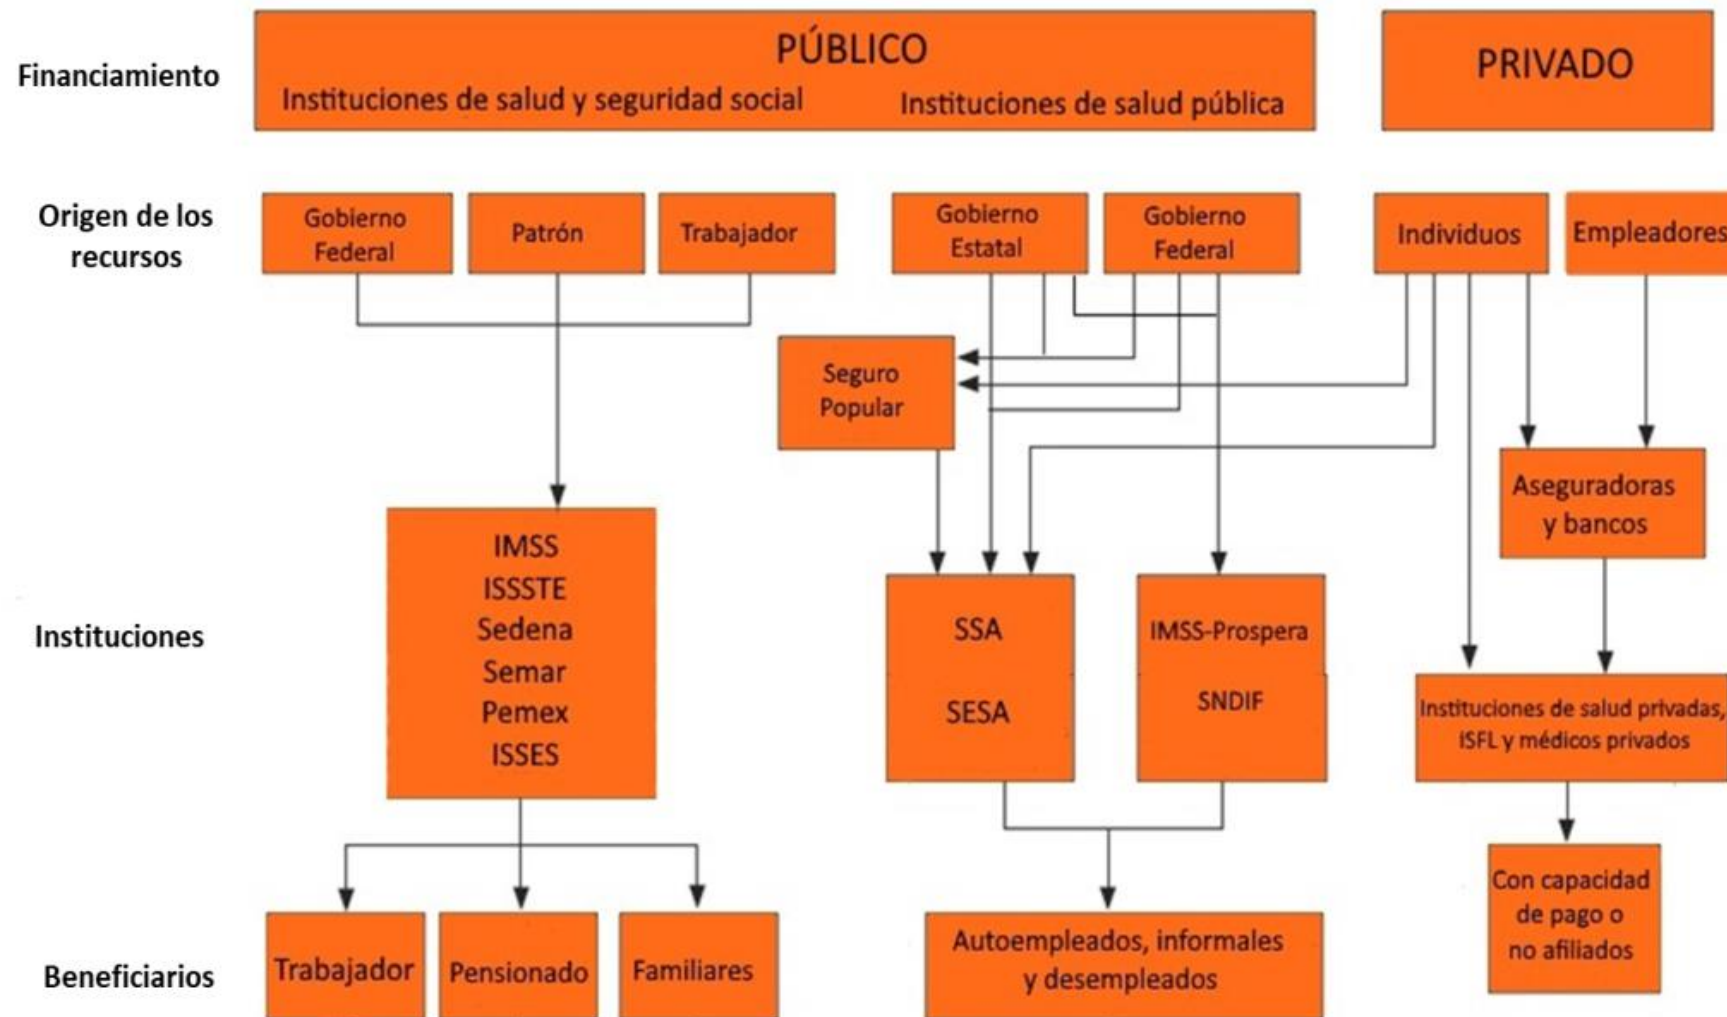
Financiamiento

PÚBLICO
Instituciones de salud y seguridad social
Instituciones de salud pública

PRIVADO

Origen de los recursos

Gobierno Federal
Patrón
Trabajador
Gobierno Estatal
Gobierno Federal
Individuos
Empleadores

Seguro Popular

Aseguradoras y bancos

Instituciones

IMSS
ISSSTE
Sedena
Semar
Pemex
ISSES

SSA
SESA

IMSS-Prospera
SNDIF

Instituciones de salud privadas, ISFL y médicos privados

Con capacidad de pago o no afiliados

Beneficiarios

Trabajador
Pensionado
Familiares

Autoempleados, informales y desempleados